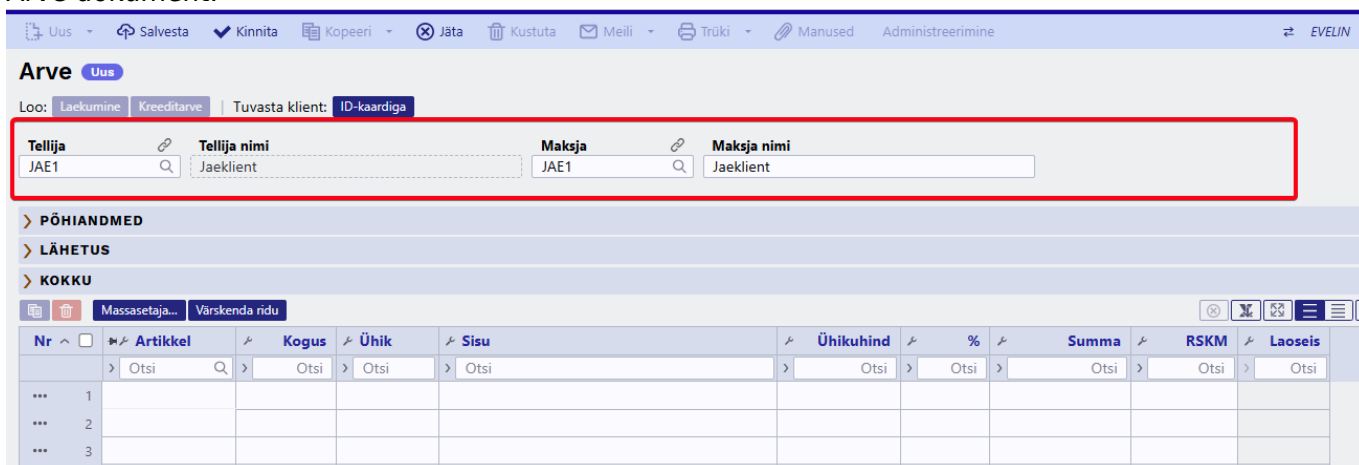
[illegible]

Uus Salvesta Kinnita Kopeeri Jäta Kustuta Meili Trüki Manused Administreerimine EVELIN

Arve Uus

Loo: Laekumine Kreeditarve | Tuvasta klient: ID-kaardiga

Tellija JAE1 | Tellija nimi Jaeklient | Maksja JAE1 | Maksja nimi Jaeklient

PÕHIANDMED
LÄHETUS
KOKKU

Massasetaja... Värskenda ridu

| Nr | Artikkel | Kogus | Ühik | Sisu | Ühikuhind | % | Summa | RSKM | Laoseis |
|---|---|---|---|---|---|---|---|---|---|
| | Otsi | Otsi | Otsi | Otsi | Otsi | Otsi | Otsi | Otsi | Otsi |
| ••• 1 | | | | | | | | | |
| ••• 2 | | | | | | | | | |
| ••• 3 | | | | | | | | | |